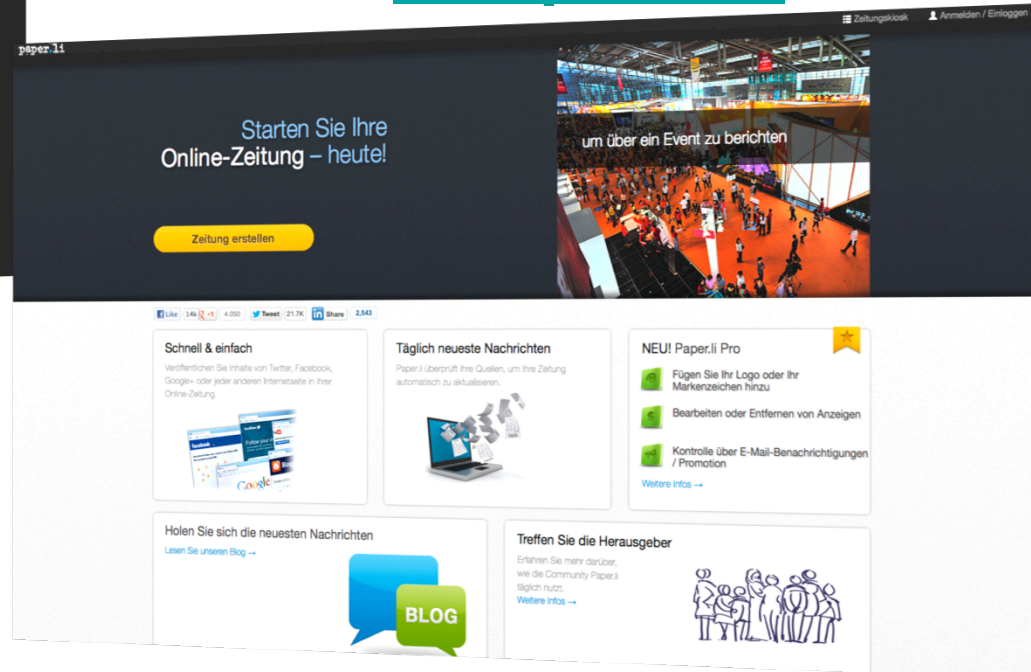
Zeitungskiosk
Anmelden / Einloggen

paper.li

Starten Sie Ihre
Online-Zeitung – heute!

Zeitung erstellen

um über ein Event zu berichten

Like 14k +1 4.050 Tweet 21.7K Share 2,543

Schnell & einfach

Veröffentlichen Sie Inhalte von Twitter, Facebook, Google+ oder jeder anderen Internetseite in Ihrer Online-Zeitung.

facebook
Google

Täglich neueste Nachrichten

Paper.li überprüft Ihre Quellen, um Ihre Zeitung automatisch zu aktualisieren.

NEU! Paper.li Pro

Fügen Sie Ihr Logo oder Ihr Markenzeichen hinzu

Bearbeiten oder Entfernen von Anzeigen

Kontrolle über E-Mail-Benachrichtigungen / Promotion

Weitere Infos →

Holen Sie sich die neuesten Nachrichten

Lesen Sie unseren Blog →

BLOG

Treffen Sie die Herausgeber

Erfahren Sie mehr darüber, wie die Community Paper.li täglich nutzt.

Weitere Infos →